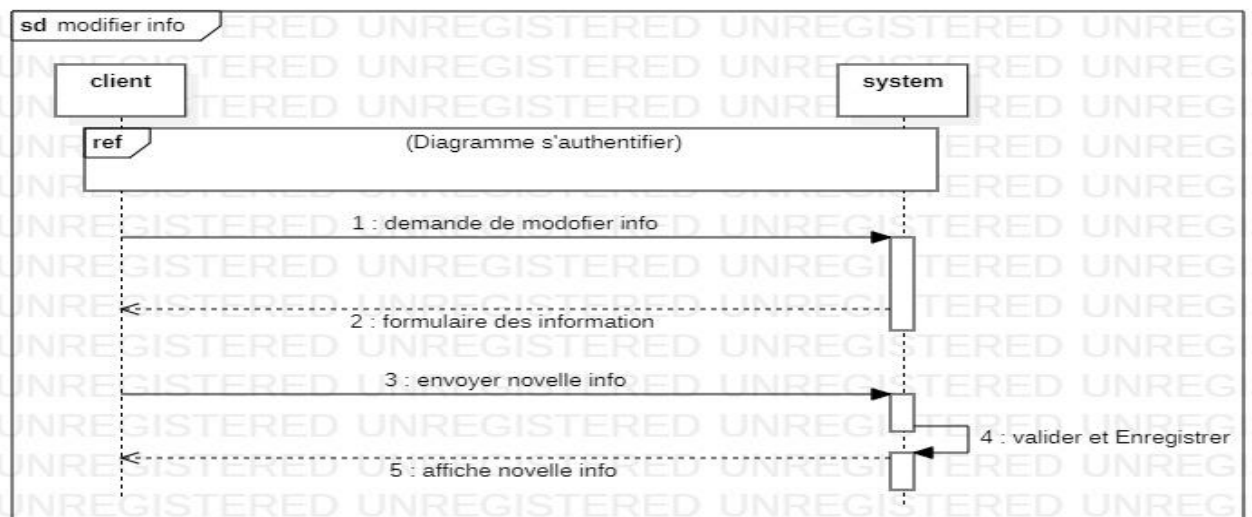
sd modifier info

client

system

ref

(Diagramme s'authentifier)

1 : demande de modofier info

2 : formulaire des information

3 : envoyer novelle info

4 : valider et Enregistrer

5 : affiche novelle info

UNREGISTERED UNREGISTERED UNREGISTERED UNREG